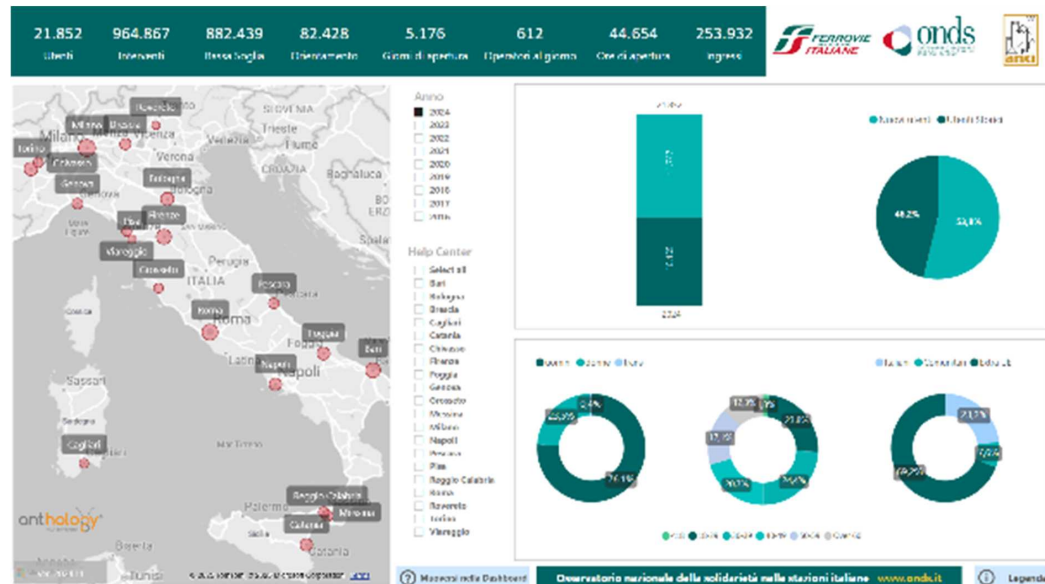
21.852 Utenti
964.867 Interventi
882.439 Bassa Soglia
82.428 Orientamento
5.176 Giorni di apertura
612 Operatori al giorno
44.654 Ore di apertura
253.932 Ingressi

FERROVIE DELLO STATO ITALIANE
onds
anci

Anno
2024
2023
2022
2021
2020
2019
2018
2017
2016

Help Center
Select all
Bari
Bologna
Brescia
Cagliari
Catania
Chiavari
Firenze
Foggia
Genova
Grosseto
Messina
Milano
Napoli
Pescara
Pisa
Reggio Calabria
Roma
Rovereto
Torino
Viareggio

Rovereto
Milano
Brescia
Torino
Chiavari
Genova
Bologna
Pisa
Firenze
Viareggio
Grosseto
Pescara
Roma
Foggia
Bari
Napoli
Cagliari
Reggio Calabria
Messina
Catania

SLOVENIA
Trieste
Fiume
CROAZIA
Verona
Banja Luka
Spalato
Perugia
ITALIA
Sassari
Latina
Palermo
Catania

2024
Nuovi utenti
Utenti Storici
48,2%
53,8%

Uomini
Donne
Trans
Italiani
Comunitari
Extra UE
0,4%
25,5%
74,1%
12,3%
17,1%
20,7%
24,2%
23,8%
23,7%
69,2%

anthology

Manuale della Dashboard
Osservatorio nazionale della solidarietà nelle stazioni italiane www.onds.it
Legenda